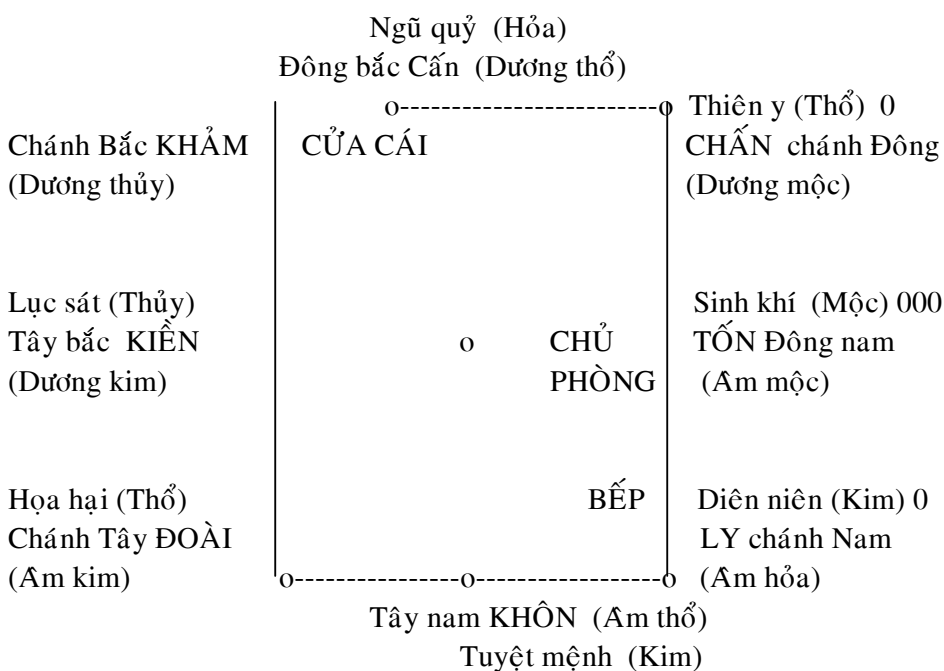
Ngũ quỷ (Hỏa)
Đông bắc Cấn (Dương thổ)

Chánh Bắc KHẢM (Dương thủy)

CỬA CÁI

Thiên y (Thổ) 0
CHẤN chánh Đông (Dương mộc)

Lục sát (Thủy)
Tây bắc KIỀN (Dương kim)

CHỦ PHÒNG

Sinh khí (Mộc) 000
TỐN Đông nam (Âm mộc)

Họa hại (Thổ)
Chánh Tây ĐOÀI (Âm kim)

BẾP

Diên niên (Kim) 0
LY chánh Nam (Âm hỏa)

Tây nam KHÔN (Âm thổ)
Tuyệt mệnh (Kim)